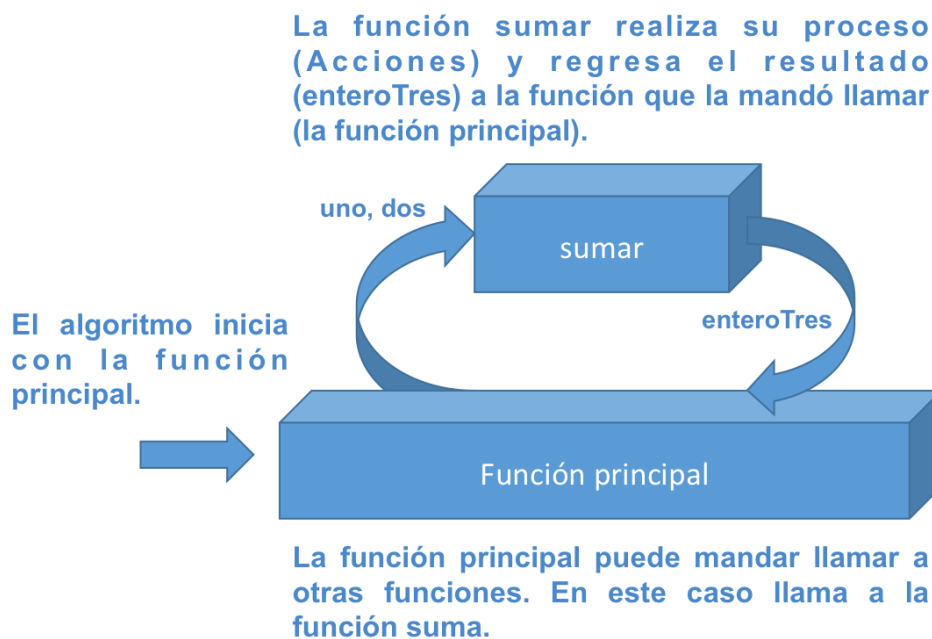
La función sumar realiza su proceso (Acciones) y regresa el resultado (enteroTres) a la función que la mandó llamar (la función principal).

uno, dos

sumar

enteroTres

El algoritmo inicia con la función principal.

Función principal

La función principal puede mandar llamar a otras funciones. En este caso llama a la función suma.